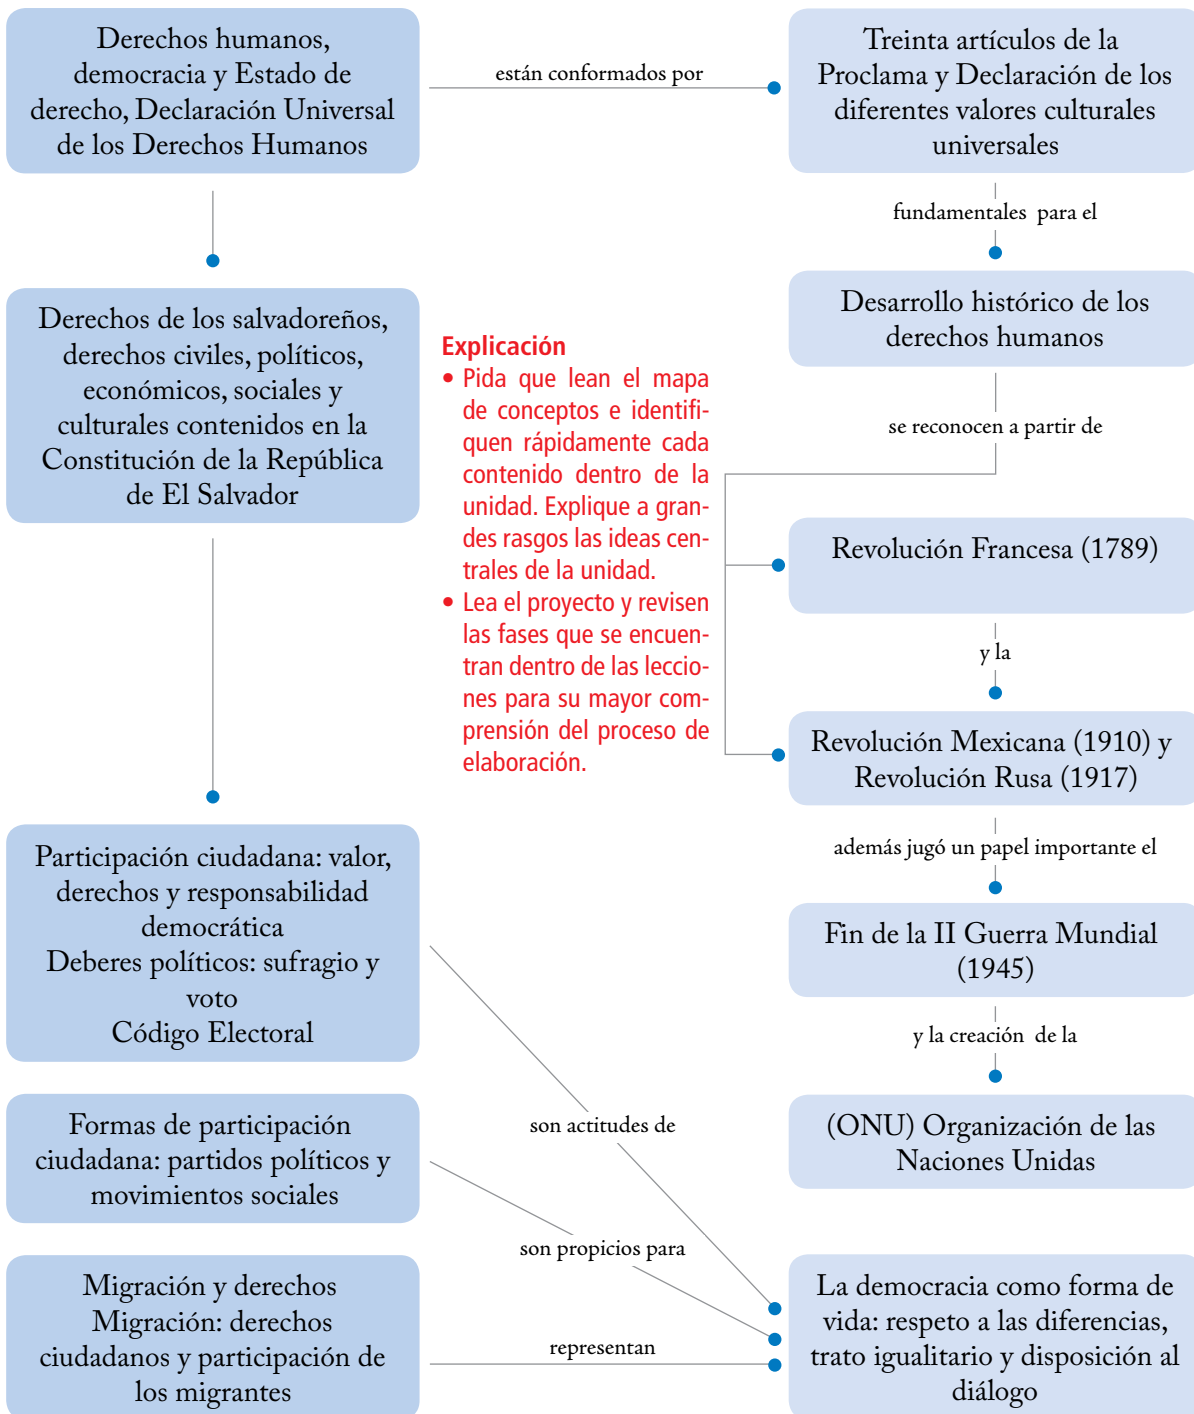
Derechos humanos, democracia y Estado de derecho, Declaración Universal de los Derechos Humanos

están conformados por

Treinta artículos de la Proclama y Declaración de los diferentes valores culturales universales

fundamentales para el

Desarrollo histórico de los derechos humanos

se reconocen a partir de

Derechos de los salvadoreños, derechos civiles, políticos, económicos, sociales y culturales contenidos en la Constitución de la República de El Salvador

Explicación
• Pida que lean el mapa de conceptos e identifiquen rápidamente cada contenido dentro de la unidad. Explique a grandes rasgos las ideas centrales de la unidad.
• Lea el proyecto y revisen las fases que se encuentran dentro de las lecciones para su mayor comprensión del proceso de elaboración.

Revolución Francesa (1789)

y la

Revolución Mexicana (1910) y Revolución Rusa (1917)

además jugó un papel importante el

Fin de la II Guerra Mundial (1945)

y la creación de la

(ONU) Organización de las Naciones Unidas

Participación ciudadana: valor, derechos y responsabilidad democrática
Deberes políticos: sufragio y voto
Código Electoral

Formas de participación ciudadana: partidos políticos y movimientos sociales

Migración y derechos
Migración: derechos ciudadanos y participación de los migrantes

son actitudes de

son propicios para

representan

La democracia como forma de vida: respeto a las diferencias, trato igualitario y disposición al diálogo